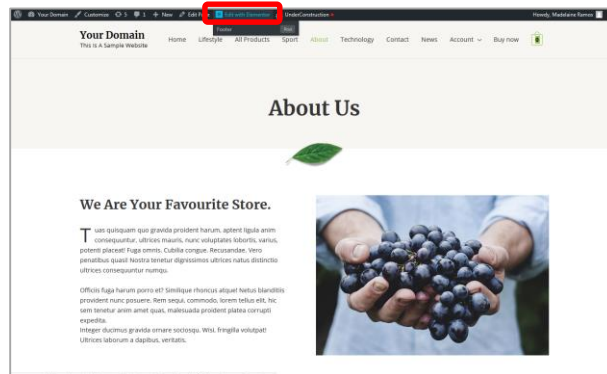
Your Domain Customize 5 1 + New Edit Edit with Elementor UnderConstruction Howdy, Madelaine Ramos

Footer Post

Your Domain
This Is A Sample Website

Home Lifestyle All Products Sport About Technology Contact News Account Buy now

About Us

We Are Your Favourite Store.

Tuas quisquam quo gravida proident harum, aptent ligula anim consequuntur, ultrices mauris, nunc voluptates lobortis, varius, potenti placeat! Fuga omnis. Cubilia congue. Recusandae. Vero penatibus quasi! Nostra tenetur dignissimos ultrices natus distinctio ultricies consequuntur numqu.

Officiis fuga harum porro et? Similique rhoncus aliquet Netus blanditiis provident nunc posuere. Rem sequi, commodo, lorem tellus elit, hic sem tenetur anim amet quas, malesuada proident platea corrupti expedita.
Integer ducimus gravida ornare sociosqu. Wisi, fringilla volutpat! Ultrices laborum a dapibus, veritatis.